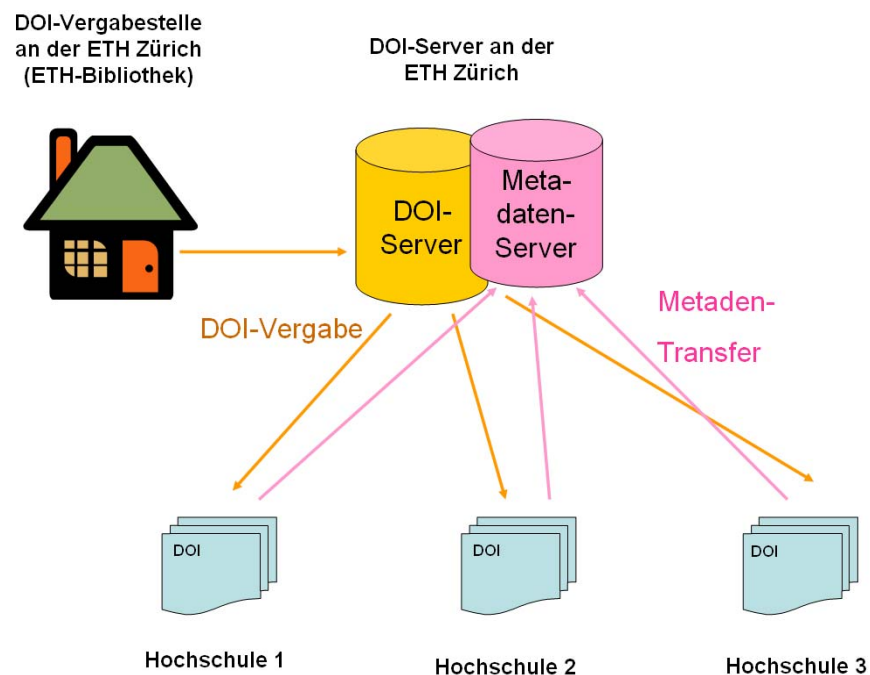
DOI-Vergabestelle an der ETH Zürich (ETH-Bibliothek)

DOI-Server an der ETH Zürich

DOI-Server

Metadaten-Server

DOI-Vergabe

Metaden-Transfer

DOI

DOI

DOI

Hochschule 1

Hochschule 2

Hochschule 3